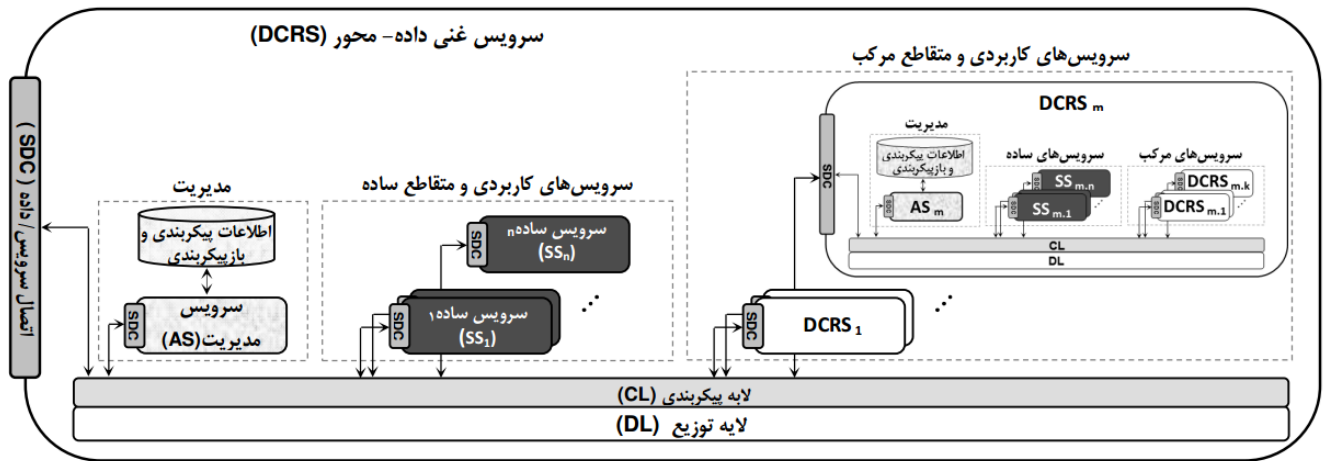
سرویس غنی داده- محور (DCRS)

سرویس‌های کاربردی و متقاطع مرکب

DCRS m

مدیریت

اطلاعات پیکربندی و بازپیکربندی

SDC

AS m

سرویس‌های ساده

SS m.n

SS m.1

سرویس‌های مرکب

DCRS m.k

DCRS m.1

CL

DL

اتصال سرویس/ داده ( SDC)

مدیریت

اطلاعات پیکربندی و بازپیکربندی

SDC

سرویس مدیریت(AS)

سرویس‌های کاربردی و متقاطع ساده

SDC

سرویس ساده n
(SSn)

SDC

سرویس ساده۱
(SS1)

SDC

DCRS 1

لایه پیکربندی (CL)

لایه توزیع (DL)